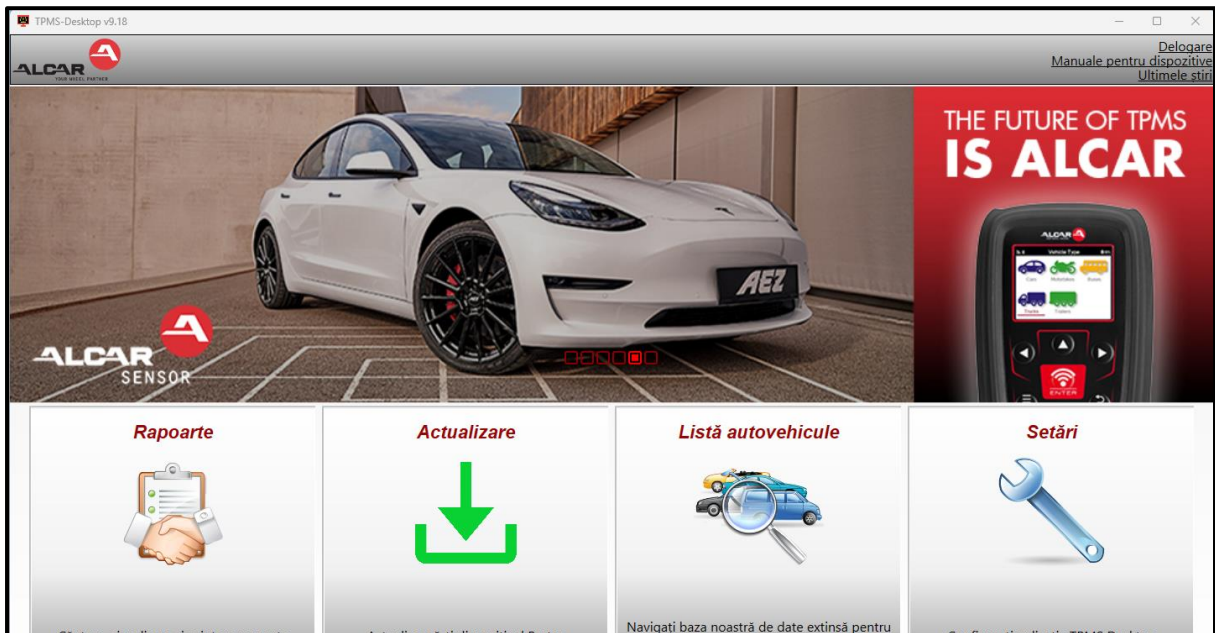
TPMS-Desktop v9.18

ALCAR YOUR WHEEL PARTNER

Delogare
Manuale pentru dispozitive
Ultimele știri

THE FUTURE OF TPMS IS ALCAR

ALCAR
Vehicle Type
Cars Motorbikes Buses
Trucks Trailers
ENTER

AEZ

ALCAR SENSOR

Rapoarte

Actualizare

Listă autovehicule

Setări

Navigați baza noastră de date extinsă pentru

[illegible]